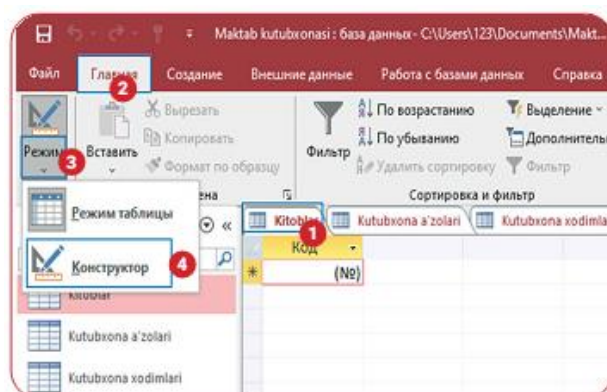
Maktab kutubxonasi : база данных- C:\Users\123\Documents\Makt...

Файл
Главная
2
Создание
Внешние данные
Работа с базами данных
Справка

Режим
3
Вставить
Вырезать
Копировать
Формат по образцу
Фильтр
По возрастанию
По убыванию
Удалить сортировку
Выделение
Дополнительно
Фильтр
Сортировка и фильтр

Режим таблицы
Конструктор
4

Kitoblar
1
Kutubxona a'zolari
Kutubxona xodimlari
Код
(№)

Kitoblar
Kutubxona a'zolari
Kutubxona xodimlari